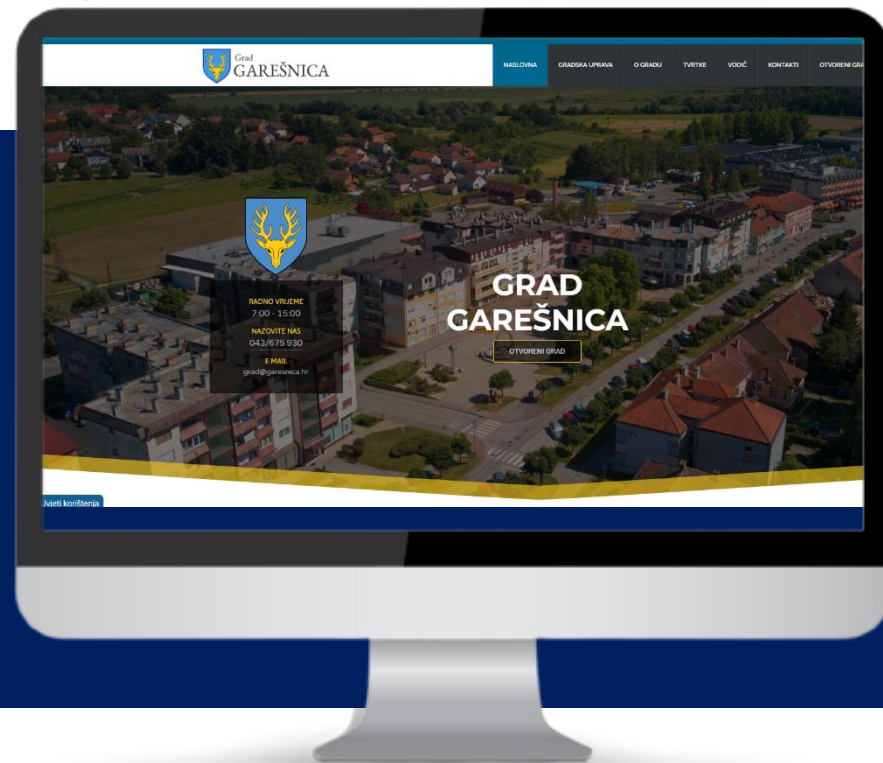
Grad
GAREŠNICA

NASLOVNA
GRADSKA UPRAVA
O GRADU
TVRTKE
VODIČ
KONTAKTI
OTVORENI GRA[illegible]

RADNO VRIJEME
7:00 - 15:00
NAZOVITE NAS
043/675 930
E MAIL
grad@garesnica.hr

GRAD
GAREŠNICA

OTVORENI GRAD

Uvjeti korištenja